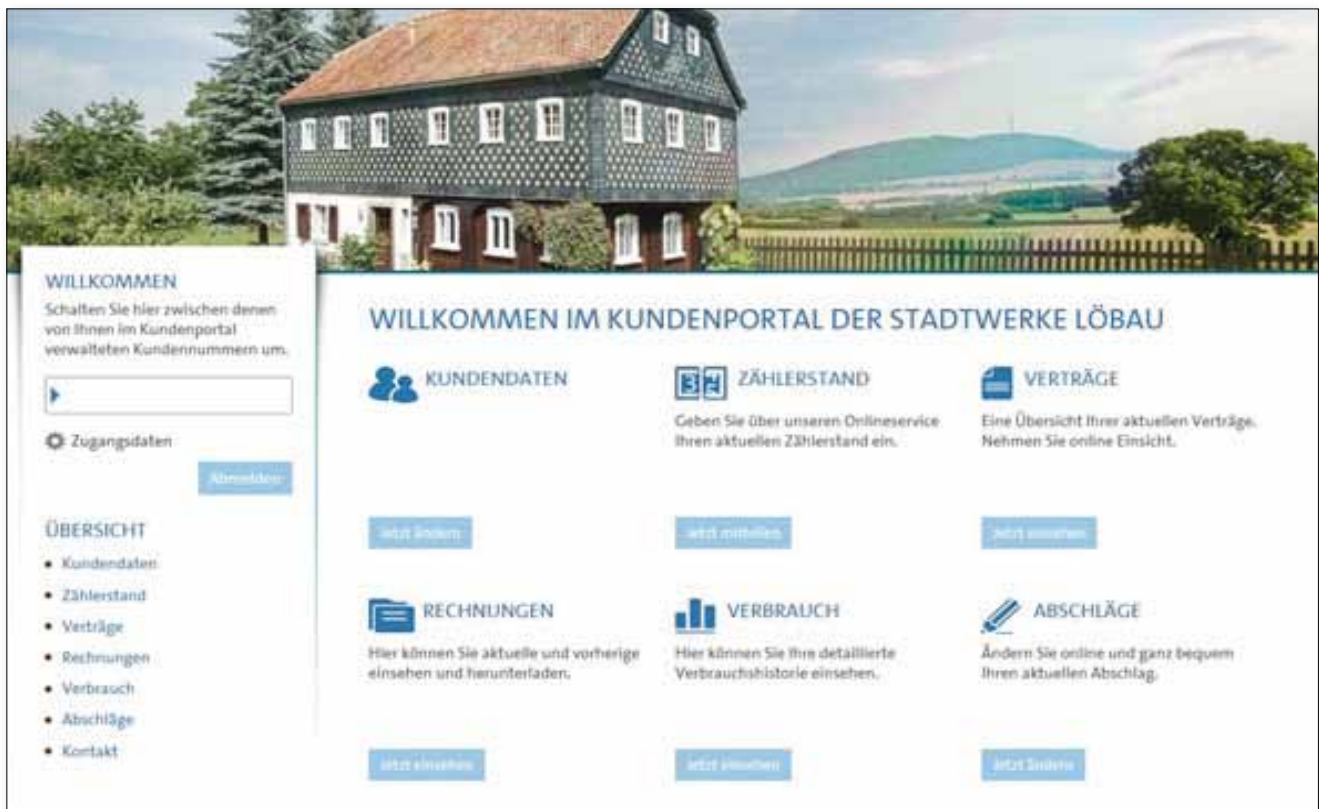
WILLKOMMEN

Schalten Sie hier zwischen denen von Ihnen im Kundenportal verwalteten Kundennummern um.

Zugangsdaten

Abmelden

ÜBERSICHT

- Kundendaten
- Zählerstand
- Verträge
- Rechnungen
- Verbrauch
- Abschläge
- Kontakt

WILLKOMMEN IM KUNDENPORTAL DER STADTWERKE LÖBAU

KUNDENDATEN

jetzt ändern

ZÄHLERSTAND

Geben Sie über unseren Onlineservice Ihren aktuellen Zählerstand ein.

jetzt mitteilen

VERTRÄGE

Eine Übersicht Ihrer aktuellen Verträge. Nehmen Sie online Einsicht.

jetzt einsehen

RECHNUNGEN

Hier können Sie aktuelle und vorherige einsehen und herunterladen.

jetzt einsehen

VERBRAUCH

Hier können Sie Ihre detaillierte Verbrauchshistorie einsehen.

jetzt einsehen

ABSCHLÄGE

Ändern Sie online und ganz bequem Ihren aktuellen Abschlag.

jetzt ändern